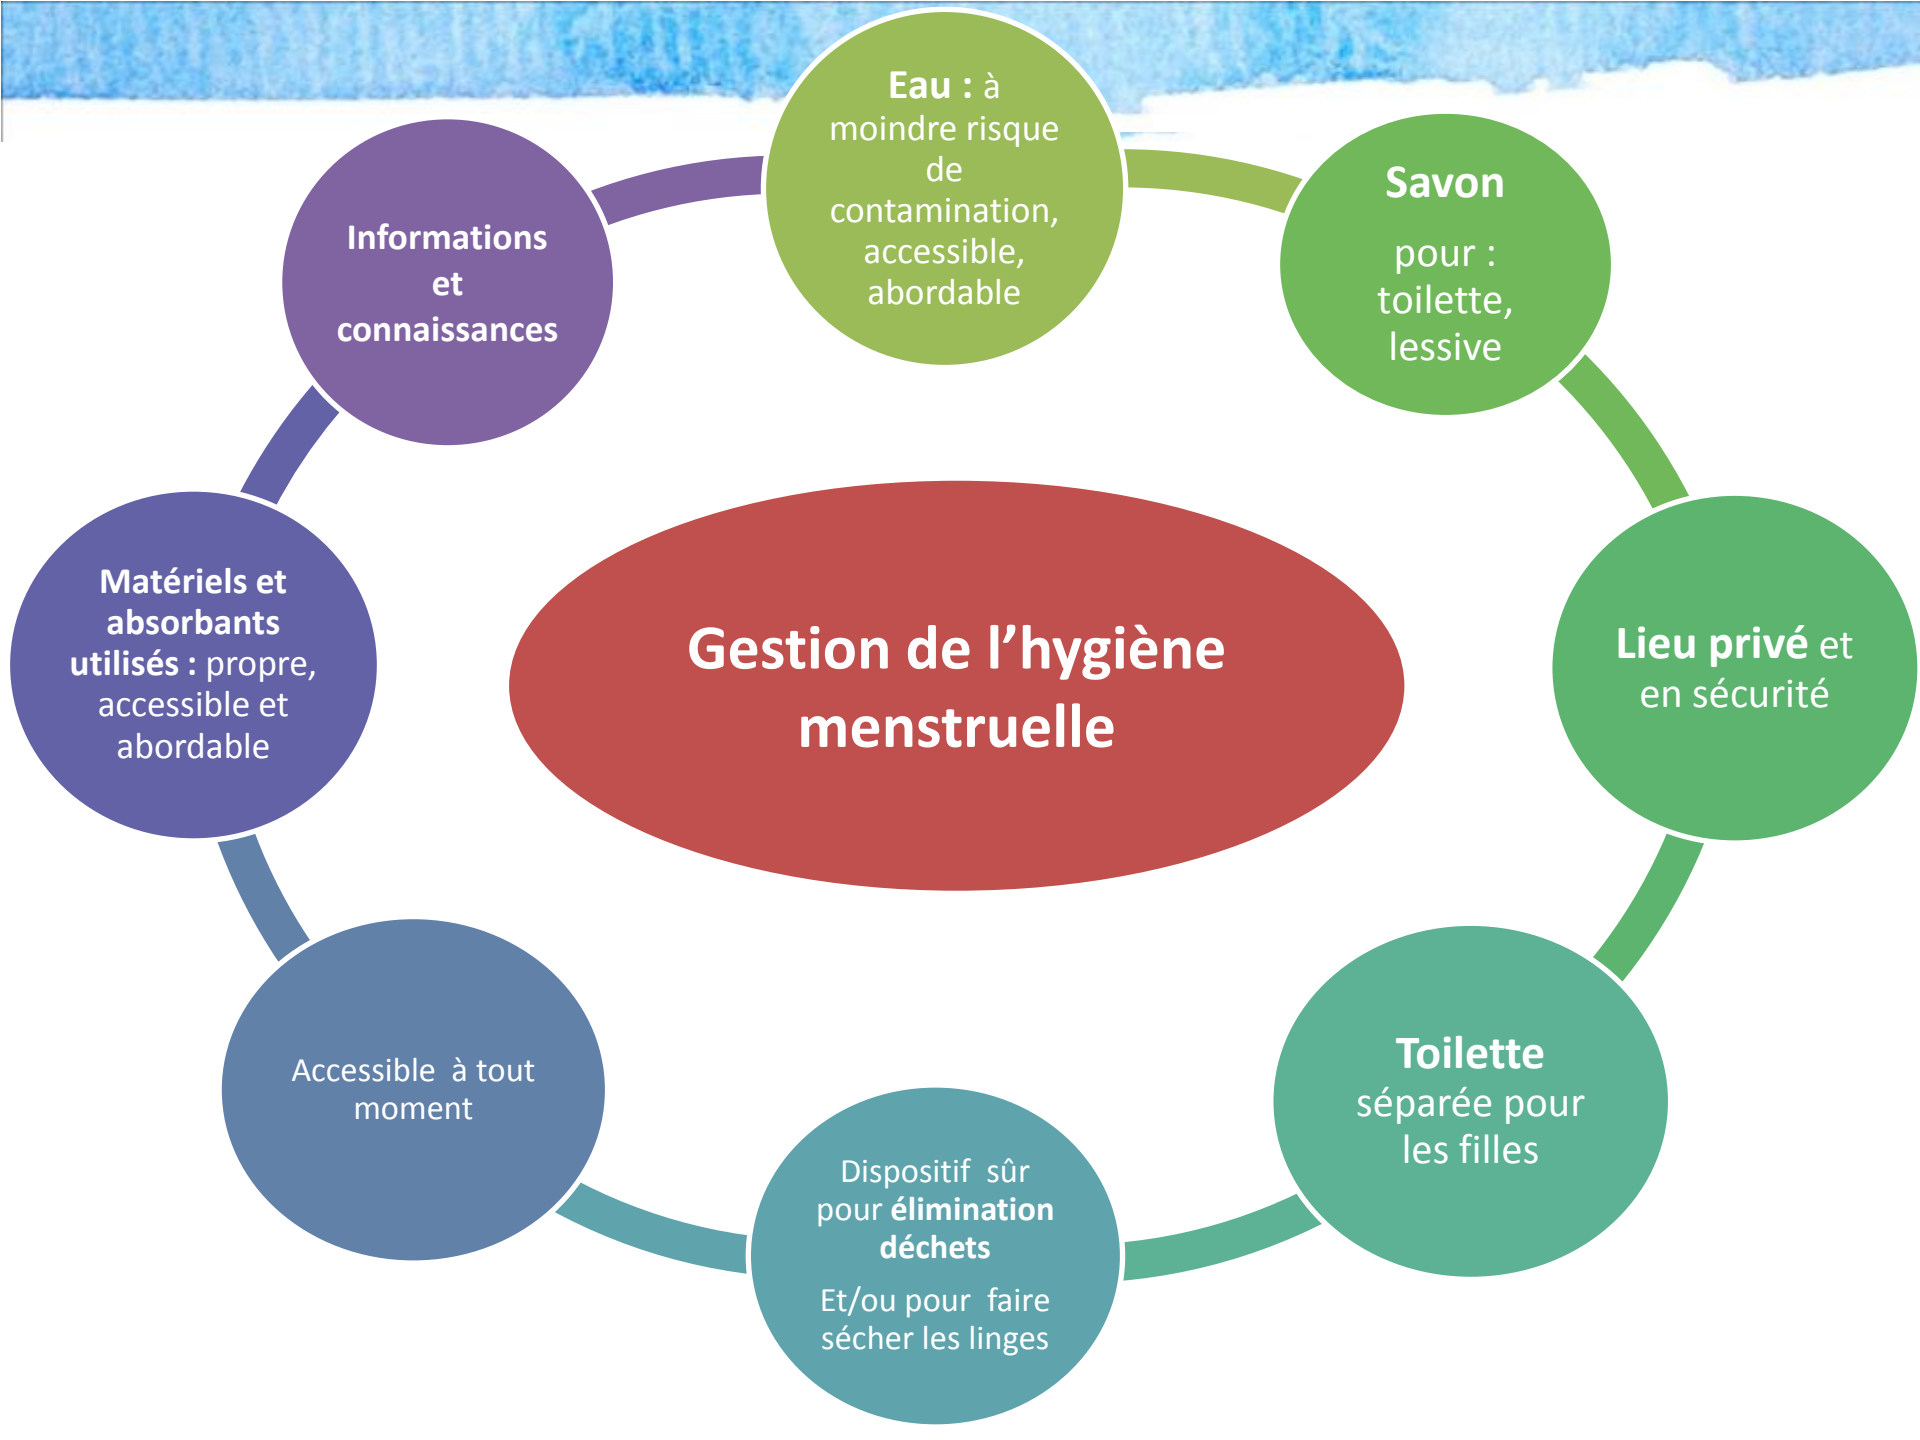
Gestion de l’hygiène menstruelle

Eau : à moindre risque de contamination, accessible, abordable

Savon pour : toilette, lessive

Lieu privé et en sécurité

Toilette séparée pour les filles

Dispositif sûr pour élimination déchets
Et/ou pour faire sécher les linges

Accessible à tout moment

Matériels et absorbants utilisés : propre, accessible et abordable

Informations et connaissances